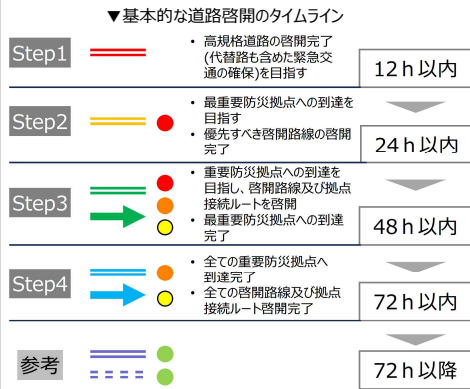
▼基本的な道路啓開のタイムライン

Step1

・高規格道路の啓開完了(代替路も含めた緊急交通の確保)を目指す

12 h 以内

Step2

・最重要防災拠点への到達を目指す
・優先すべき啓開路線の啓開完了

24 h 以内

Step3

・重要防災拠点への到達を目指し、啓開路線及び拠点接続ルートを啓開
・最重要防災拠点への到達完了

48 h 以内

Step4

・全ての重要防災拠点へ到達完了
・全ての啓開路線及び拠点接続ルート啓開完了

72 h 以内

参考

72 h 以降